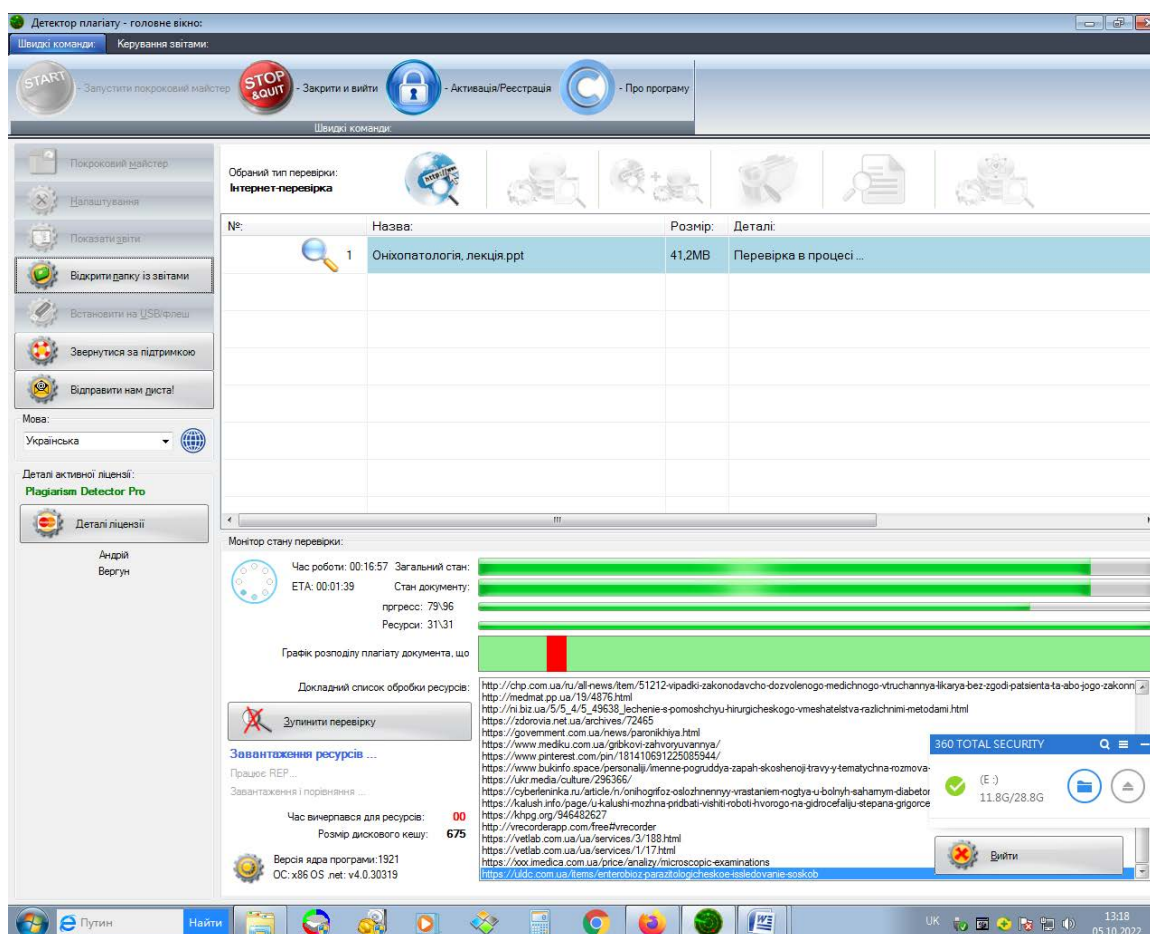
Детектор плагіату - головне вікно:

Швидкі команди: Керування звітами:

START - Запустити покроковий майстер
STOP &QUIT - Закрити и вийти
- Активація/Реєстрація
- Про програму

Швидкі команди

Покроковий майстер
Налаштування
Показати звіти
Відкрити папку із звітами
Встановити на USB/флеш
Звернутися за підтримкою
Відправити нам листа!

Мова:
Українська

Деталі активної ліцензії:
Plagiarism Detector Pro
Деталі ліцензії

Андрій
Вергун

Обраний тип перевірки:
Інтернет-перевірка

| №: | Назва: | Розмір: | Деталі: |
|---|---|---|---|
| 1 | Оніхопатологія, лекція.ppt | 41,2MB | Перевірка в процесі ... |

Монітор стану перевірки:

Час роботи: 00:16:57 Загальний стан:
ETA: 00:01:39 Стан документу:
пргресс: 79\96
Ресурси: 31\31

Графік розподілу плагіату документа, що

Докладний список обробки ресурсів:

http://chp.com.ua/ru/all-news/item/51212-vipadki-zakonodavcho-dozvolenogo-medichnogo-vtruchannya-likarya-bez-zgodi-patsienta-ta-abo-jogo-zakonn
http://medmat.pp.ua/19/4876.html
http://ni.biz.ua/5/5_4/5_49638_lechenie-s-pomoshchyu-hirurgicheskogo-vmeshatelstva-razlichnimi-metodami.html
https://zdorovia.net.ua/archives/72465
https://government.com.ua/news/paronikhiya.html
https://www.mediku.com.ua/gribkovi-zahvoryuvannya/
https://www.pinterest.com/pin/181410691225085944/
https://www.bukinfo.space/personaliji/imenne-pogruddya-zapah-skoshenoji-travy-y-tematychna-rozmova-
https://ukr.media/culture/296366/
https://cyberleninka.ru/article/n/onihogrifoz-oslozhnennyy-vrastaniem-nogtya-u-bolnyh-saharnym-diabetor
https://kalush.info/page/u-kalushi-mozhna-pridbati-vishiti-roboti-hvorogo-na-gidrocefaliju-stepana-grigorce
https://khpg.org/946482627
http://vrecorderapp.com/free#vrecorder
https://vetlab.com.ua/ua/services/3/188.html
https://vetlab.com.ua/ua/services/1/17.html
https://xxx.imedica.com.ua/price/analizy/microscopic-examinations
https://uldc.com.ua/items/enterobioz-parazitologicheskoe-issledovanie-soskob

Зупинити перевірку

Завантаження ресурсів ...
Працює REP...
Завантаження і порівняння ...

Час вичерпався для ресурсів: 00
Розмір дискового кешу: 675

Версія ядра програми:1921
ОС: x86 OS .net: v4.0.30319

360 TOTAL SECURITY
(E:)
11.8G/28.8G
Вийти

Путин Найти
UK 13:18 05.10.2022